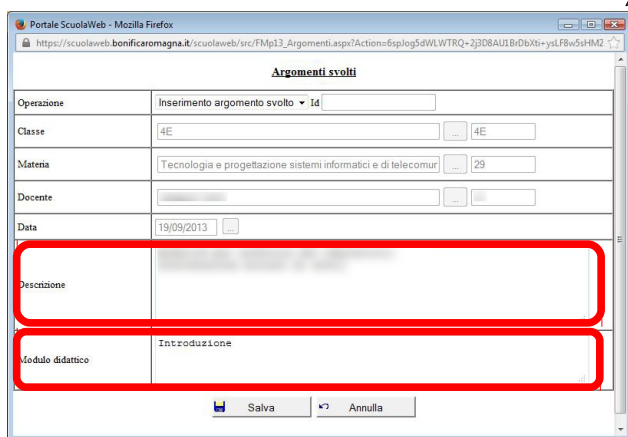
Portale ScuolaWeb - Mozilla Firefox

https://scuolaweb.bonificaromagna.it/scuolaweb/src/FMp13_Argomenti.aspx?Action=6spJog5dWLWTRQ+2j3D8AU1BrDbXti+ysLF8w5sHM2

Argomenti svolti

| Operazione | Inserimento argomento svolto ▾ Id |
|---|---|
| Classe | 4E ... 4E |
| Materia | Tecnologia e progettazione sistemi informatici e di telecomun ... 29 |
| Docente | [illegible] ... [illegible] |
| Data | 19/09/2013 ... |
| Descrizione | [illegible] |
| Modulo didattico | Introduzione |

Salva Annulla